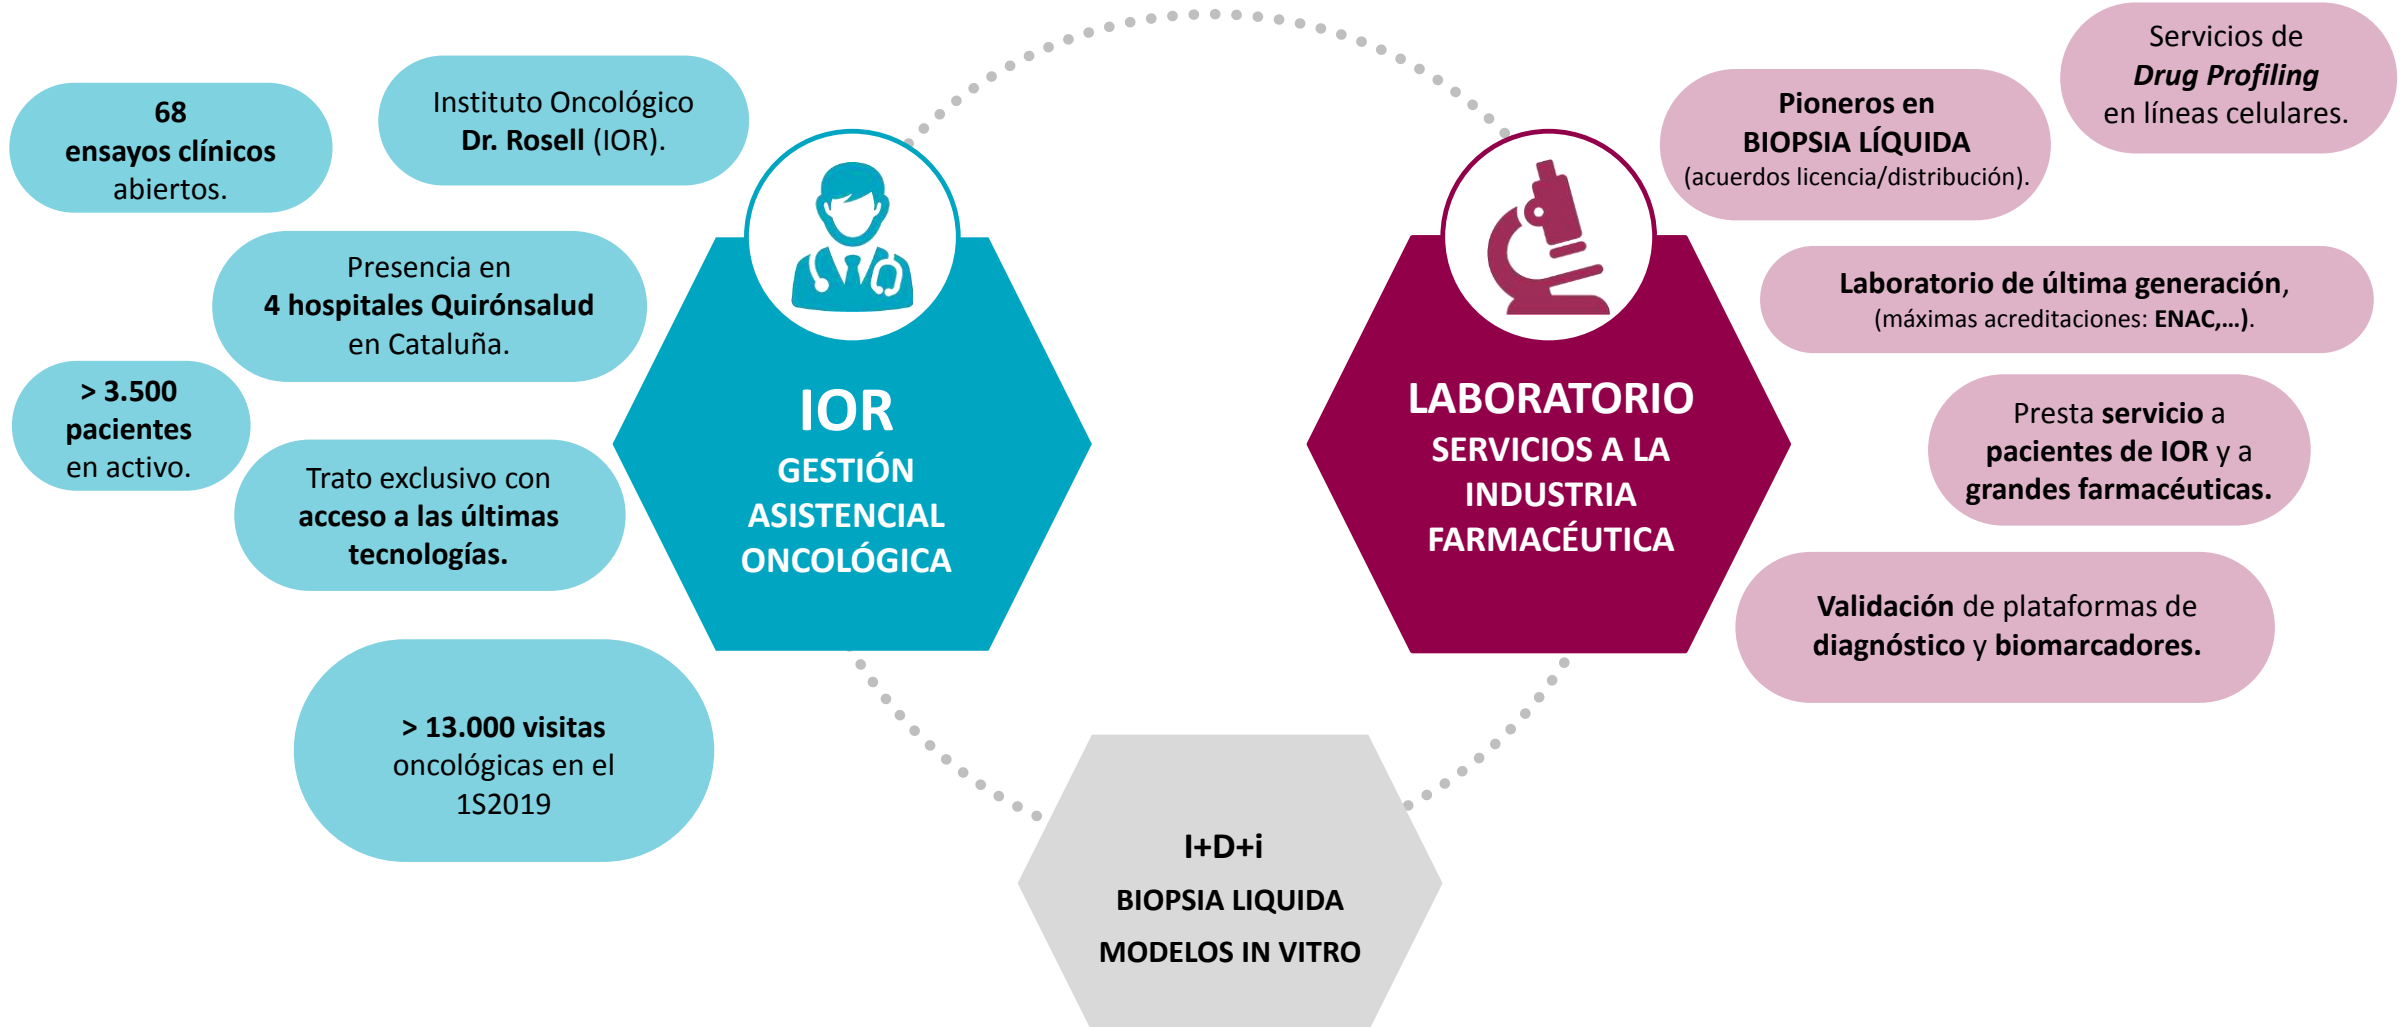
68 ensayos clínicos abiertos.

Instituto Oncológico Dr. Rosell (IOR).

Presencia en 4 hospitales Quirónsalud en Cataluña.

> 3.500 pacientes en activo.

Trato exclusivo con acceso a las últimas tecnologías.

> 13.000 visitas oncológicas en el 1S2019

IOR
GESTIÓN ASISTENCIAL ONCOLÓGICA

LABORATORIO
SERVICIOS A LA INDUSTRIA FARMACÉUTICA

Pioneros en BIOPSIA LÍQUIDA (acuerdos licencia/distribución).

Servicios de *Drug Profiling* en líneas celulares.

Laboratorio de última generación, (máximas acreditaciones: ENAC,…).

Presta servicio a pacientes de IOR y a grandes farmacéuticas.

Validación de plataformas de diagnóstico y biomarcadores.

I+D+i
BIOPSIA LIQUIDA
MODELOS IN VITRO